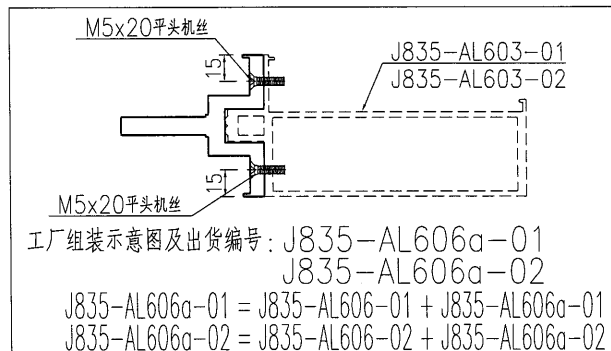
M5x20平头机丝

15

J835-AL603-01
J835-AL603-02

15

M5x20平头机丝

工厂组装示意图及出货编号: J835-AL606a-01
J835-AL606a-02

J835-AL606a-01 = J835-AL606-01 + J835-AL606a-01
J835-AL606a-02 = J835-AL606-02 + J835-AL606a-02